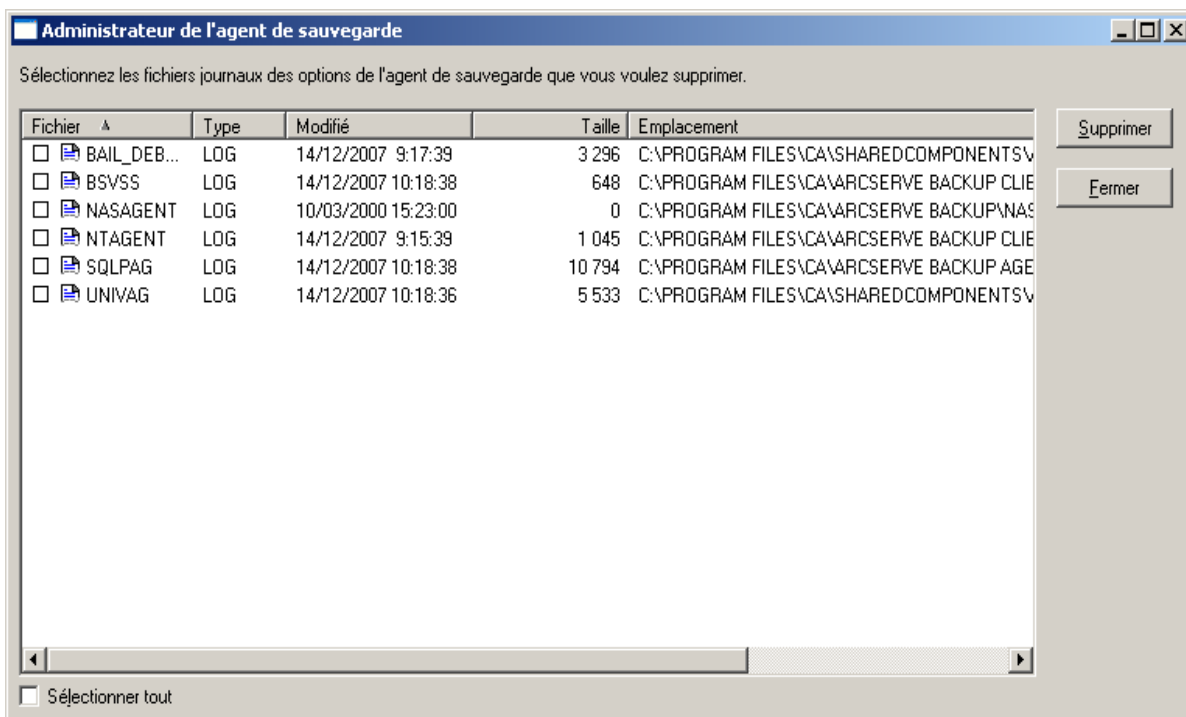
Administrateur de l'agent de sauvegarde

Sélectionnez les fichiers journaux des options de l'agent de sauvegarde que vous voulez supprimer.

| Fichier | Type | Modifié | Taille | Emplacement |
|---|---|---|---|---|
| BAIL_DEB... | LOG | 14/12/2007 9:17:39 | 3 296 | C:\PROGRAM FILES\CA\SHAREDCOMPONENTS\ |
| BSVSS | LOG | 14/12/2007 10:18:38 | 648 | C:\PROGRAM FILES\CA\ARCSERVE BACKUP CLIE |
| NASAGENT | LOG | 10/03/2000 15:23:00 | 0 | C:\PROGRAM FILES\CA\ARCSERVE BACKUP\NAS |
| NTAGENT | LOG | 14/12/2007 9:15:39 | 1 045 | C:\PROGRAM FILES\CA\ARCSERVE BACKUP CLIE |
| SQLPAG | LOG | 14/12/2007 10:18:38 | 10 794 | C:\PROGRAM FILES\CA\ARCSERVE BACKUP AGE |
| UNIVAG | LOG | 14/12/2007 10:18:36 | 5 533 | C:\PROGRAM FILES\CA\SHAREDCOMPONENTS\ |

Supprimer

Fermer

Sélectionner tout